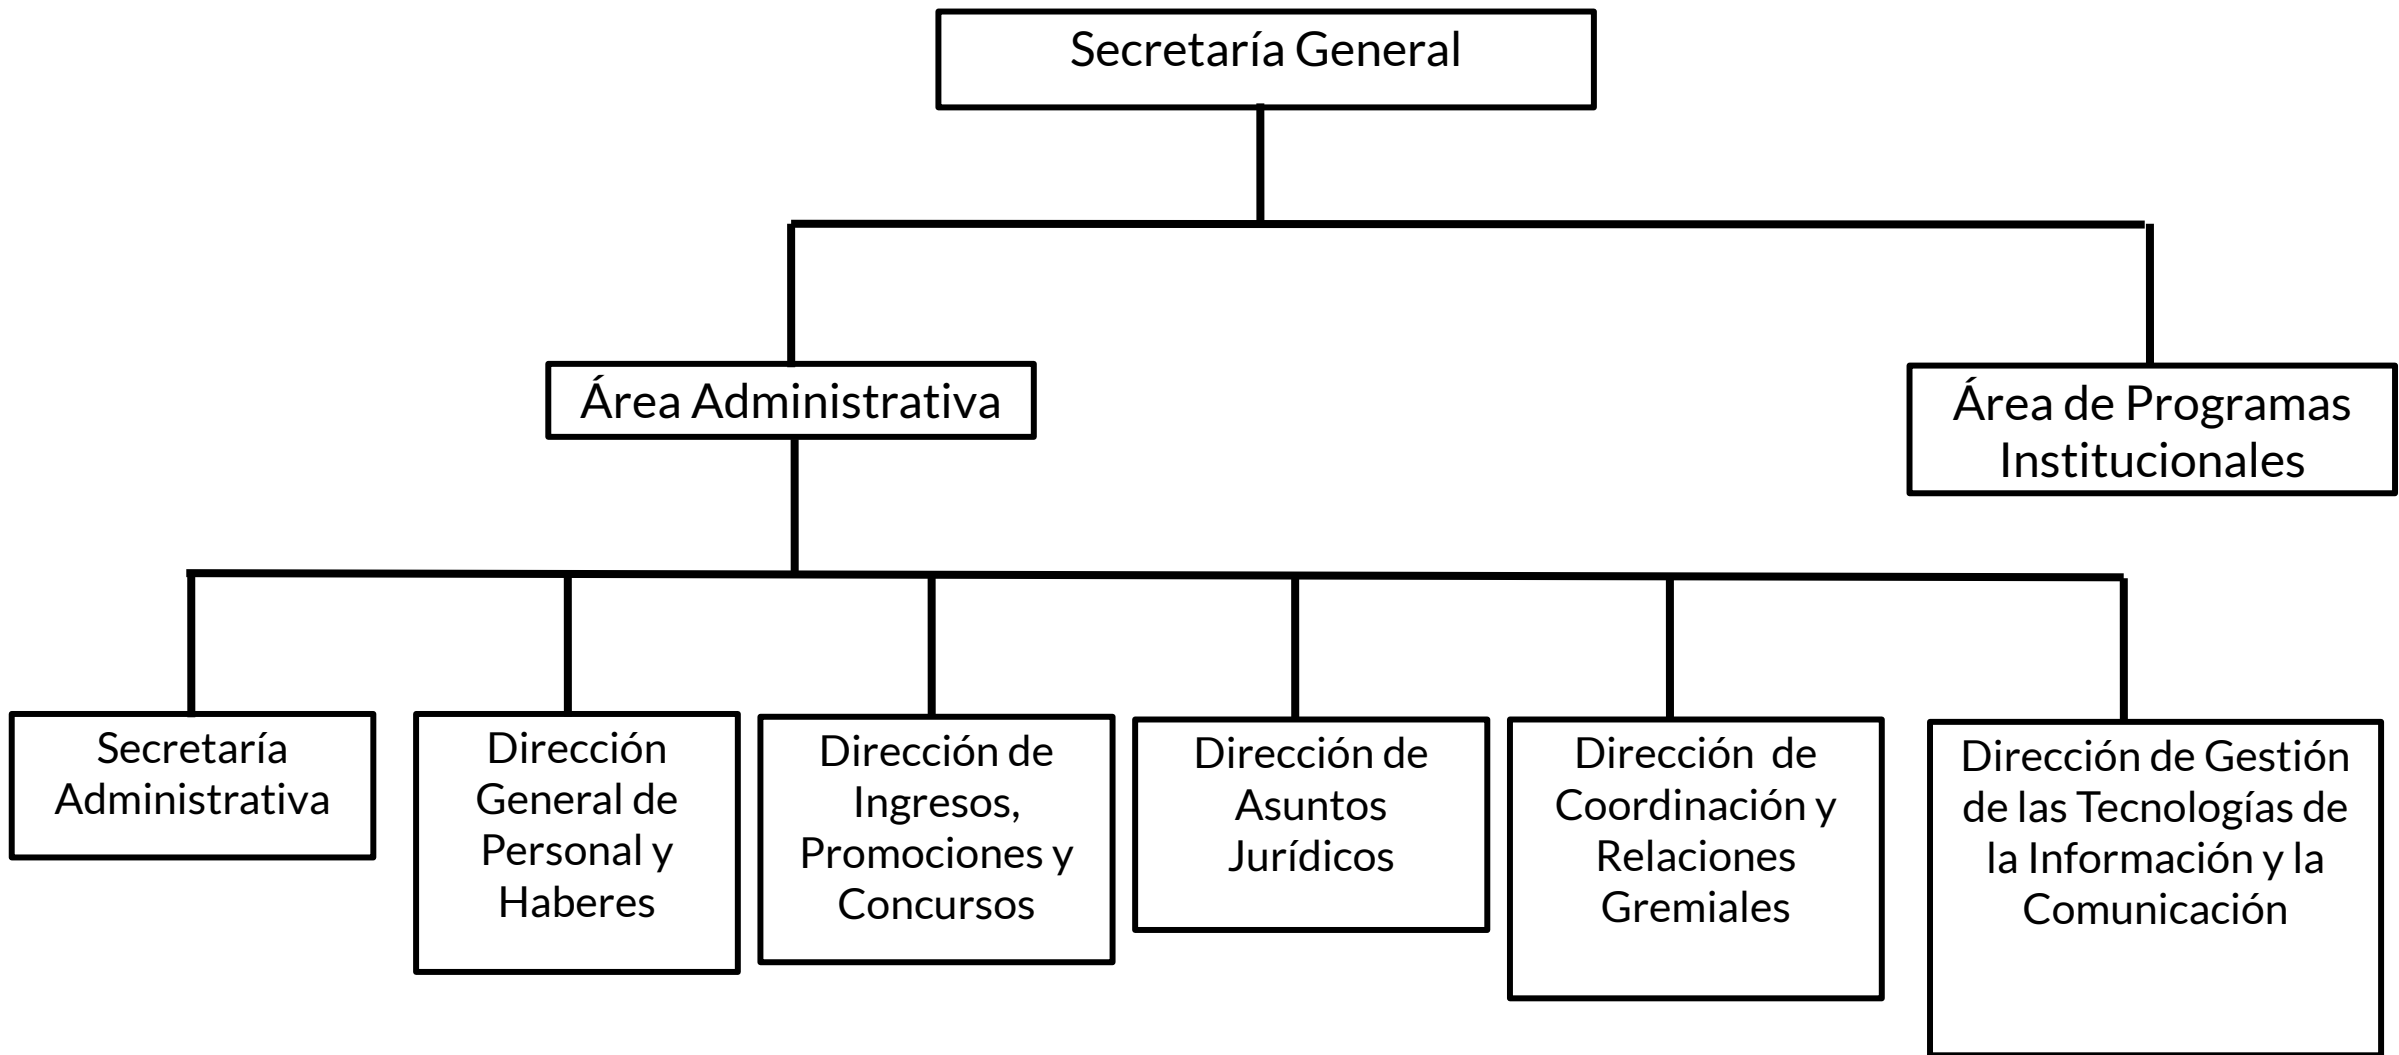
Secretaría General

Área Administrativa

Área de Programas Institucionales

Secretaría Administrativa

Dirección General de Personal y Haberes

Dirección de Ingresos, Promociones y Concursos

Dirección de Asuntos Jurídicos

Dirección de Coordinación y Relaciones Gremiales

Dirección de Gestión de las Tecnologías de la Información y la Comunicación